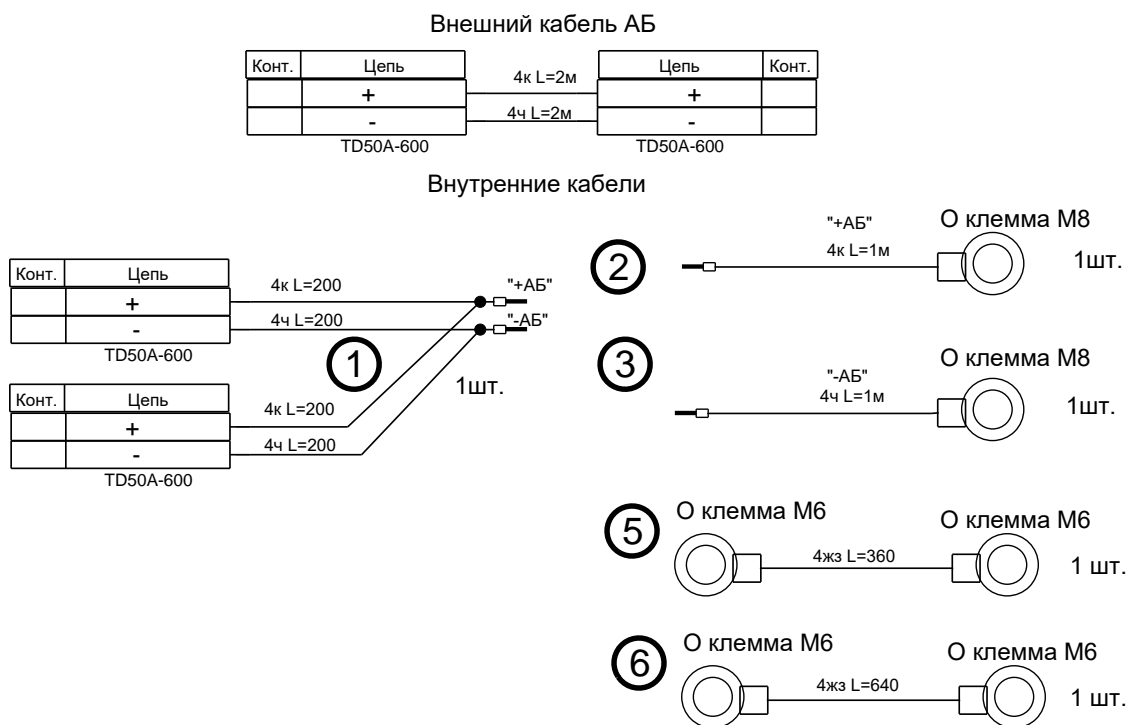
Внешний кабель АБ

| Конт. | Цепь |
|---|---|
| | + |
| | - |

TD50A-600

4к L=2м

4ч L=2м

| Цепь | Конт. |
|---|---|
| + | |
| - | |

TD50A-600

Внутренние кабели

| Конт. | Цепь |
|---|---|
| | + |
| | - |

TD50A-600

4к L=200

4ч L=200

"+АБ"

"-АБ"

1

1шт.

| Конт. | Цепь |
|---|---|
| | + |
| | - |

TD50A-600

4к L=200

4ч L=200

2

"+АБ"

4к L=1м

О клемма М8

1шт.

3

"-АБ"

4ч L=1м

О клемма М8

1шт.

5

О клемма М6

4жз L=360

О клемма М6

1 шт.

6

О клемма М6

4жз L=640

О клемма М6

1 шт.